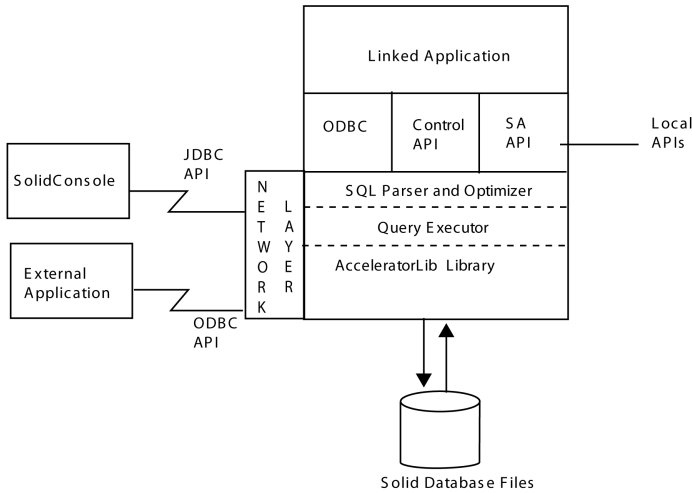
Linked Application

ODBC

Control API

SA API

Local APIs

SolidConsole

JDBC API

NETWORK

LAYER

SQL Parser and Optimizer

Query Executor

AcceleratorLib Library

External Application

ODBC API

Solid Database Files